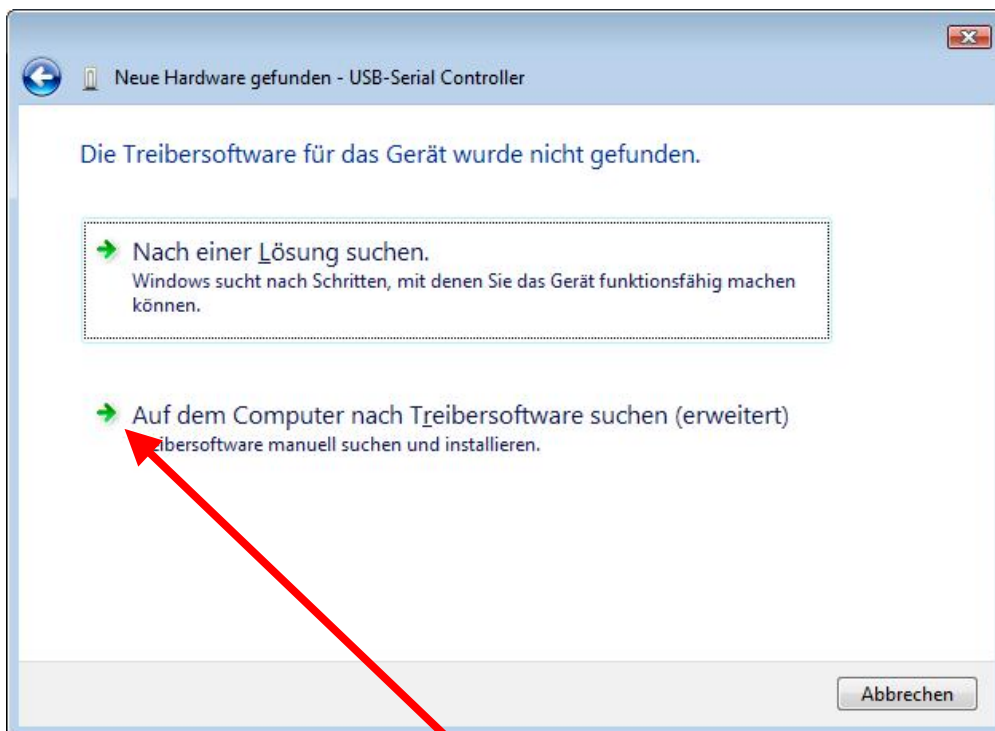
Neue Hardware gefunden - USB-Serial Controller

Die Treibersoftware für das Gerät wurde nicht gefunden.

Nach einer Lösung suchen.
Windows sucht nach Schritten, mit denen Sie das Gerät funktionsfähig machen können.

Auf dem Computer nach Treibersoftware suchen (erweitert)
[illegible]ibersoftware manuell suchen und installieren.

Abbrechen